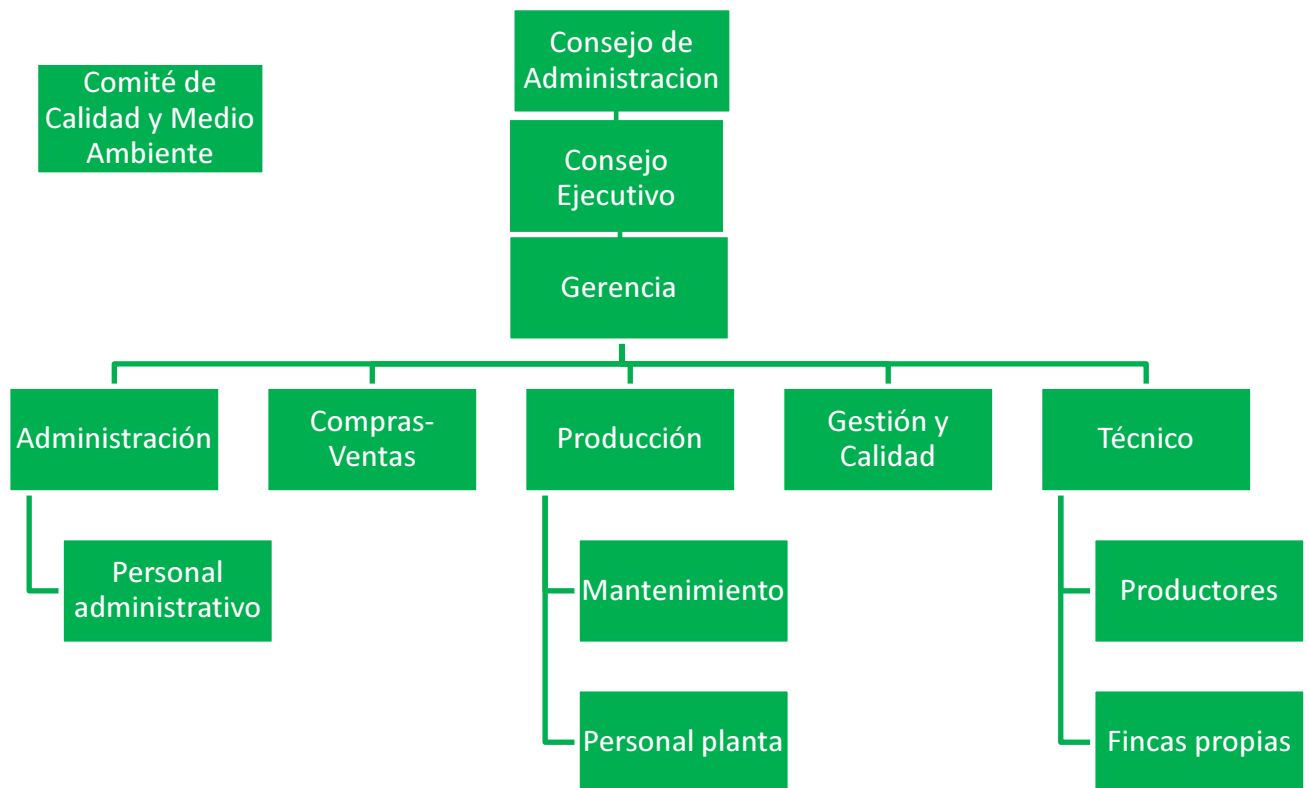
Comité de Calidad y Medio Ambiente

Consejo de Administracion

Consejo Ejecutivo

Gerencia

Administración

Personal administrativo

Compras-Ventas

Producción

Mantenimiento

Personal planta

Gestión y Calidad

Técnico

Productores

Fincas propias